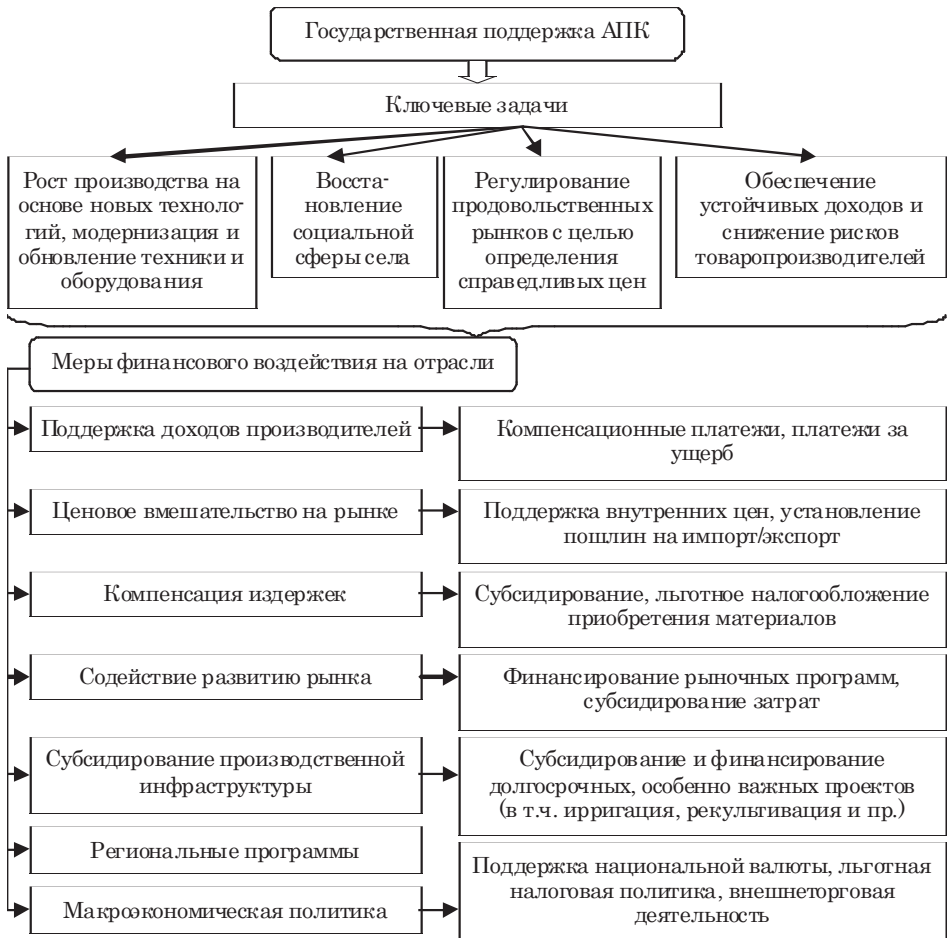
Государственная поддержка АПК

Ключевые задачи

Рост производства на основе новых технологий, модернизация и обновление техники и оборудования

Восстановление социальной сферы села

Регулирование продовольственных рынков с целью определения справедливых цен

Обеспечение устойчивых доходов и снижение рисков товаропроизводителей

Меры финансового воздействия на отрасли

Поддержка доходов производителей

Компенсационные платежи, платежи за ущерб

Ценовое вмешательство на рынке

Поддержка внутренних цен, установление пошлин на импорт/экспорт

Компенсация издержек

Субсидирование, льготное налогообложение приобретения материалов

Содействие развитию рынка

Финансирование рыночных программ, субсидирование затрат

Субсидирование производственной инфраструктуры

Субсидирование и финансирование долгосрочных, особенно важных проектов (в т.ч. ирригация, рекультивация и пр.)

Региональные программы

Макроэкономическая политика

Поддержка национальной валюты, льготная налоговая политика, внешнеторговая деятельность